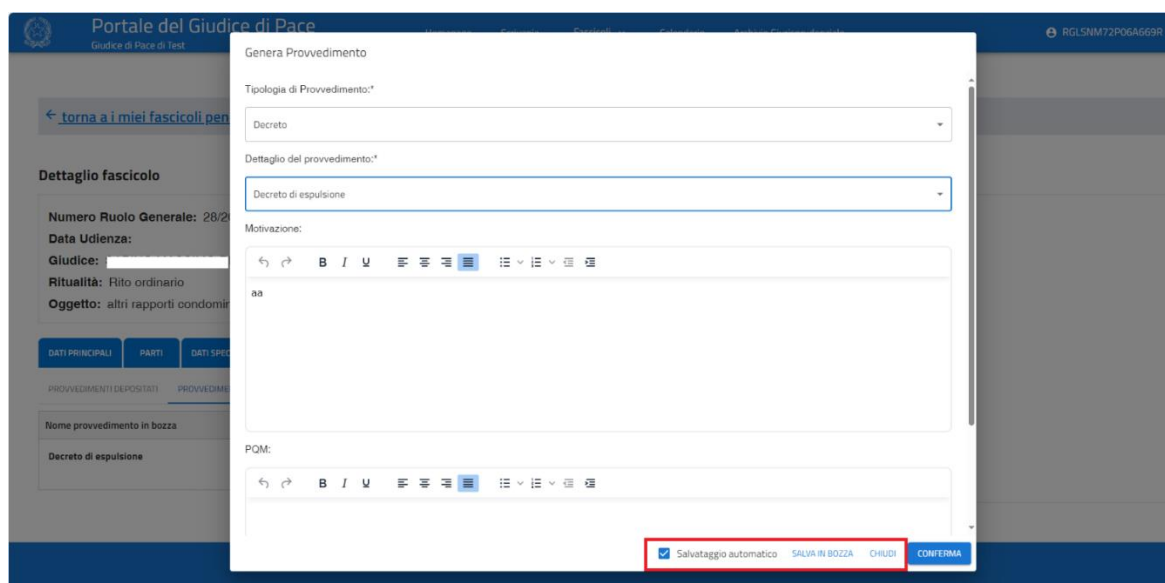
Portale del Giudice di Pace
Giudice di Pace di Test

RGLSNM72P06A669R

← torna a i miei fascicoli pen

Dettaglio fascicolo

Numero Ruolo Generale: 28/2
Data Udienza:
Giudice:
Ritualità: Rito ordinario
Oggetto: altri rapporti condomin

DATI PRINCIPALI PARTI DATI SPEC

PROVVEDIMENTI DEPOSITATI PROVVEDIME

Nome provvedimento in bozza

Decreto di espulsione

Genera Provvedimento

Tipologia di Provvedimento:*

Decreto

Dettaglio del provvedimento:*

Decreto di espulsione

Motivazione:

B I U

aa

PQM:

B I U

Salvataggio automatico SALVA IN BOZZA CHIUDI CONFERMA